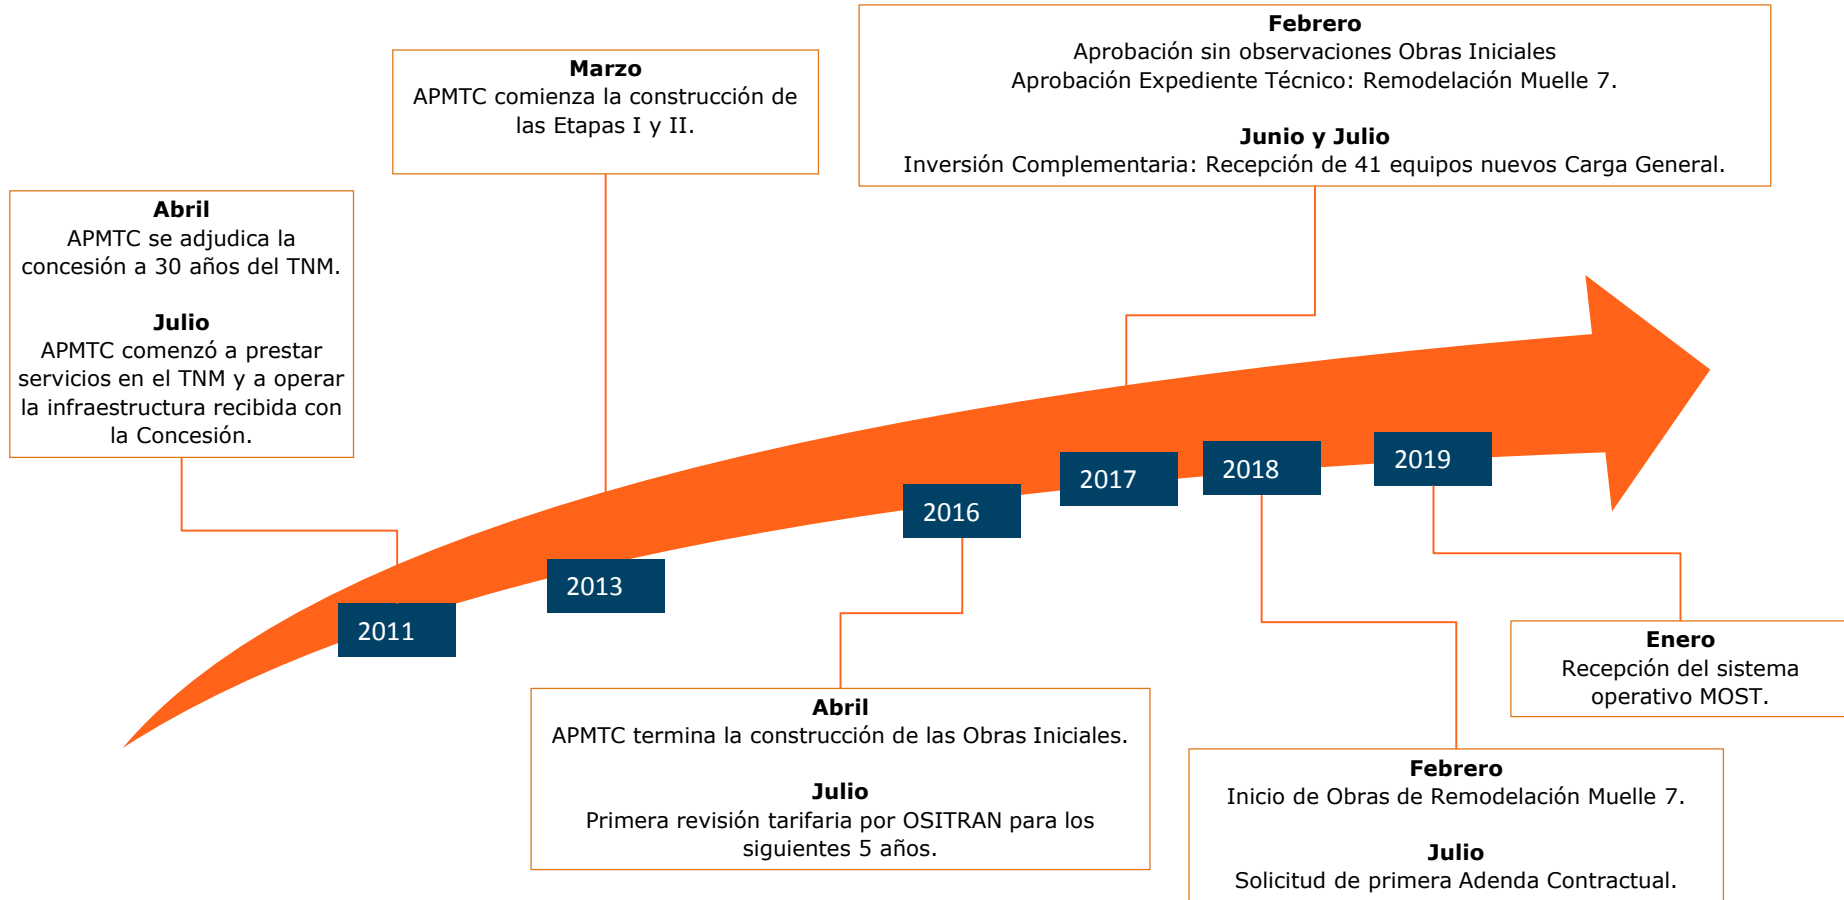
Abril
APMTC se adjudica la concesión a 30 años del TNM.

Julio
APMTC comenzó a prestar servicios en el TNM y a operar la infraestructura recibida con la Concesión.

Marzo
APMTC comienza la construcción de las Etapas I y II.

Febrero
Aprobación sin observaciones Obras Iniciales
Aprobación Expediente Técnico: Remodelación Muelle 7.

Junio y Julio
Inversión Complementaria: Recepción de 41 equipos nuevos Carga General.

2011

2013

2016

2017

2018

2019

Abril
APMTC termina la construcción de las Obras Iniciales.

Julio
Primera revisión tarifaria por OSITRAN para los siguientes 5 años.

Febrero
Inicio de Obras de Remodelación Muelle 7.

Julio
Solicitud de primera Adenda Contractual.

Enero
Recepción del sistema operativo MOST.